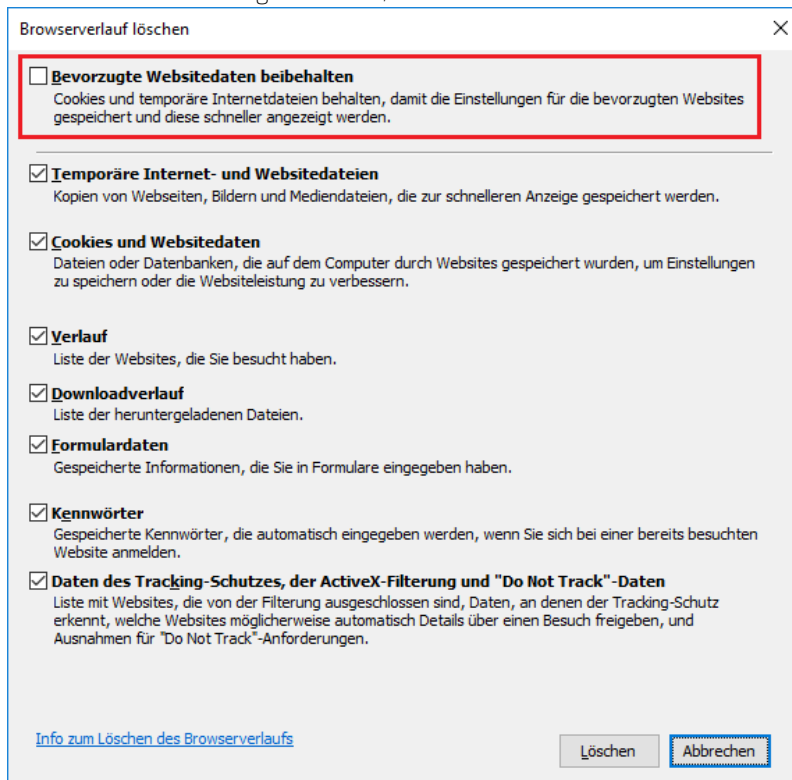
Browserverlauf löschen

X

Bevorzugte Websitedaten beibehalten
Cookies und temporäre Internetdateien behalten, damit die Einstellungen für die bevorzugten Websites gespeichert und diese schneller angezeigt werden.

Temporäre Internet- und Websitedateien
Kopien von Webseiten, Bildern und Mediendateien, die zur schnelleren Anzeige gespeichert werden.

Cookies und Websitedaten
Dateien oder Datenbanken, die auf dem Computer durch Websites gespeichert wurden, um Einstellungen zu speichern oder die Websiteleistung zu verbessern.

Verlauf
Liste der Websites, die Sie besucht haben.

Downloadverlauf
Liste der heruntergeladenen Dateien.

Formulardaten
Gespeicherte Informationen, die Sie in Formulare eingegeben haben.

Kennwörter
Gespeicherte Kennwörter, die automatisch eingegeben werden, wenn Sie sich bei einer bereits besuchten Website anmelden.

Daten des Tracking-Schutzes, der ActiveX-Filterung und "Do Not Track"-Daten
Liste mit Websites, die von der Filterung ausgeschlossen sind, Daten, an denen der Tracking-Schutz erkennt, welche Websites möglicherweise automatisch Details über einen Besuch freigeben, und Ausnahmen für "Do Not Track"-Anforderungen.

Info zum Löschen des Browserverlaufs

Löschen

Abbrechen